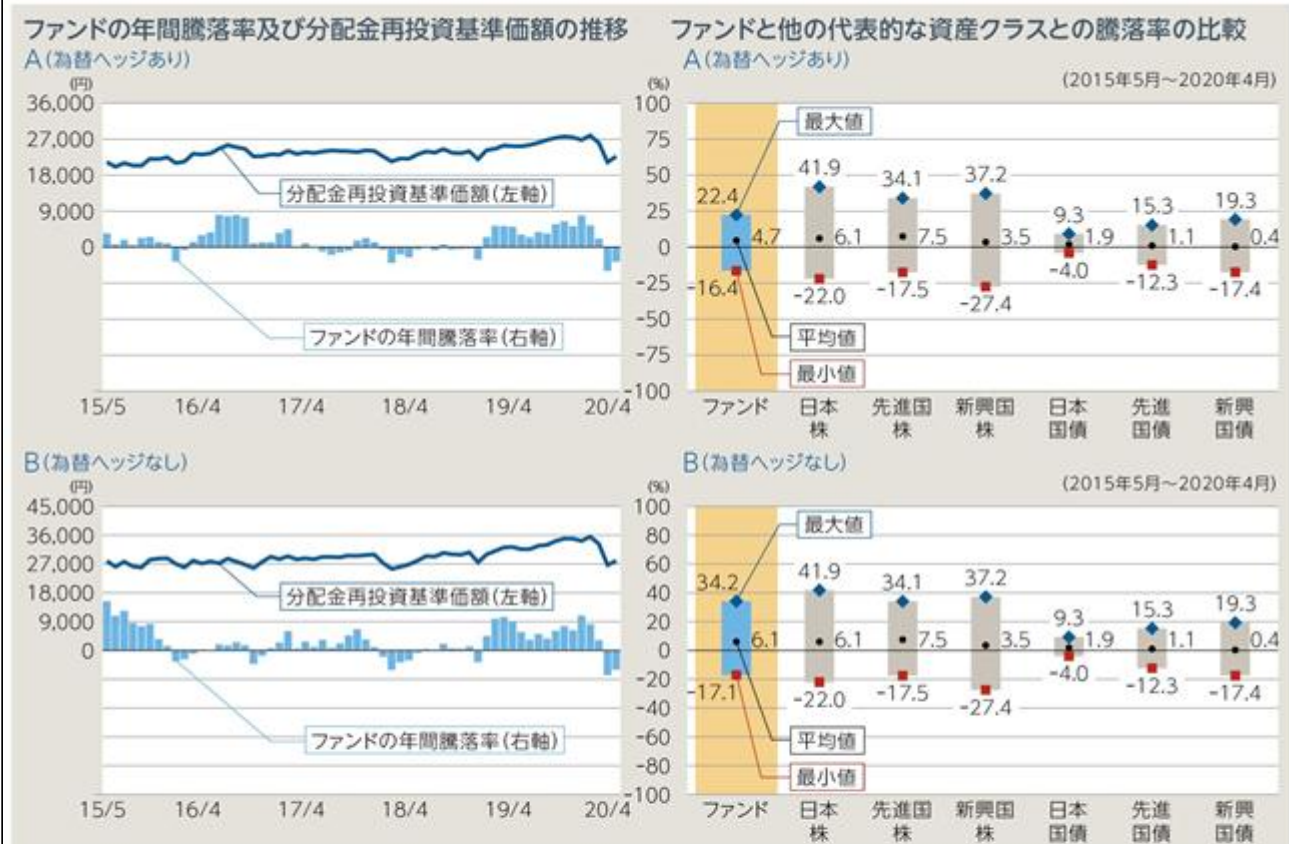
ファンドの年間騰落率及び分配金再投資基準価額の推移

A（為替ヘッジあり）

(円)
36,000
27,000
18,000
9,000
0

分配金再投資基準価額（左軸）

ファンドの年間騰落率（右軸）

15/5 16/4 17/4 18/4 19/4 20/4

B（為替ヘッジなし）

(円)
45,000
36,000
27,000
18,000
9,000
0

分配金再投資基準価額（左軸）

ファンドの年間騰落率（右軸）

15/5 16/4 17/4 18/4 19/4 20/4

ファンドと他の代表的な資産クラスとの騰落率の比較

A（為替ヘッジあり）

(2015年5月～2020年4月)

(%)
100
75
50
25
0
-25
-50
-75
-100

最大値
平均値
最小値

22.4 4.7 -16.4
41.9 6.1 -22.0
34.1 7.5 -17.5
37.2 3.5 -27.4
9.3 1.9 -4.0
15.3 1.1 -12.3
19.3 0.4 -17.4

ファンド 日本株 先進国株 新興国株 日本国債 先進国債 新興国債

B（為替ヘッジなし）

(2015年5月～2020年4月)

(%)
100
80
60
40
20
0
-20
-40
-60
-80
-100

最大値
平均値
最小値

34.2 6.1 -17.1
41.9 6.1 -22.0
34.1 7.5 -17.5
37.2 3.5 -27.4
9.3 1.9 -4.0
15.3 1.1 -12.3
19.3 0.4 -17.4

ファンド 日本株 先進国株 新興国株 日本国債 先進国債 新興国債